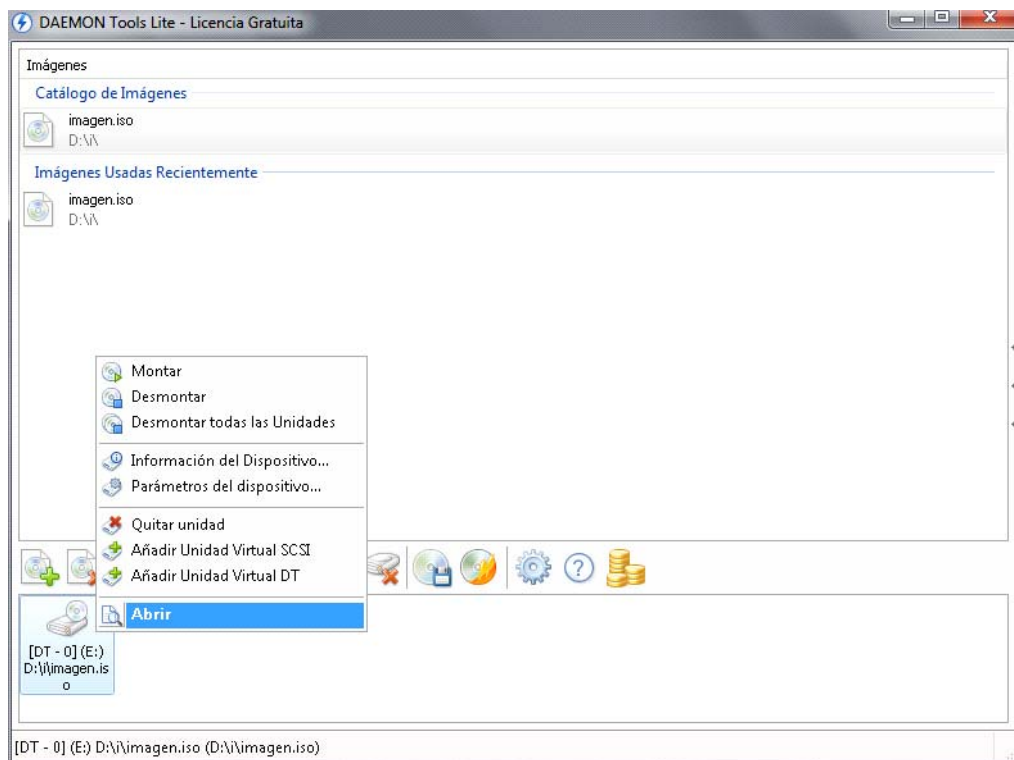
DAEMON Tools Lite - Licencia Gratuita

Imágenes

Catálogo de Imágenes

imagen.iso
D:\i\

Imágenes Usadas Recientemente

imagen.iso
D:\i\

Montar
Desmontar
Desmontar todas las Unidades
Información del Dispositivo...
Parámetros del dispositivo...
Quitar unidad
Añadir Unidad Virtual SCSI
Añadir Unidad Virtual DT
Abrir

[DT - 0] (E:) D:\i\imagen.iso

[DT - 0] (E:) D:\i\imagen.iso (D:\i\imagen.iso)